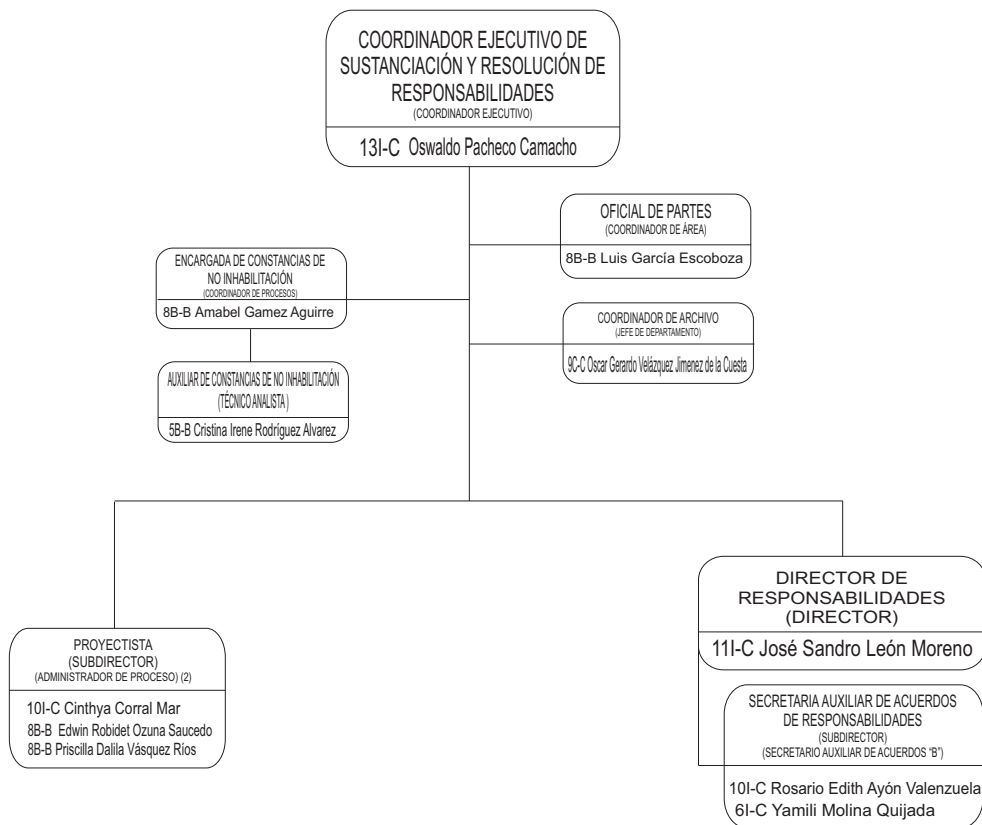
COORDINADOR EJECUTIVO DE SUSTANCIACIÓN Y RESOLUCIÓN DE RESPONSABILIDADES
(COORDINADOR EJECUTIVO)

13I-C Oswaldo Pacheco Camacho

OFICIAL DE PARTES
(COORDINADOR DE ÁREA)

8B-B Luis García Escoboza

ENCARGADA DE CONSTANCIAS DE NO INHABILITACIÓN
(COORDINADOR DE PROCESOS)

8B-B Amabel Gamez Aguirre

COORDINADOR DE ARCHIVO
(JEFE DE DEPARTAMENTO)

9C-C Oscar Gerardo Velázquez Jimenez de la Cuesta

AUXILIAR DE CONSTANCIAS DE NO INHABILITACIÓN
(TÉCNICO ANALISTA)

5B-B Cristina Irene Rodríguez Alvarez

DIRECTOR DE RESPONSABILIDADES
(DIRECTOR)

11I-C José Sandro León Moreno

PROYECTISTA
(SUBDIRECTOR)
(ADMINISTRADOR DE PROCESO) (2)

10I-C Cinthya Corral Mar
8B-B Edwin Robidet Ozuna Saucedo
8B-B Priscilla Dalila Vásquez Ríos

SECRETARIA AUXILIAR DE ACUERDOS DE RESPONSABILIDADES
(SUBDIRECTOR)
(SECRETARIO AUXILIAR DE ACUERDOS "B")

10I-C Rosario Edith Ayón Valenzuela
6I-C Yamili Molina Quijada